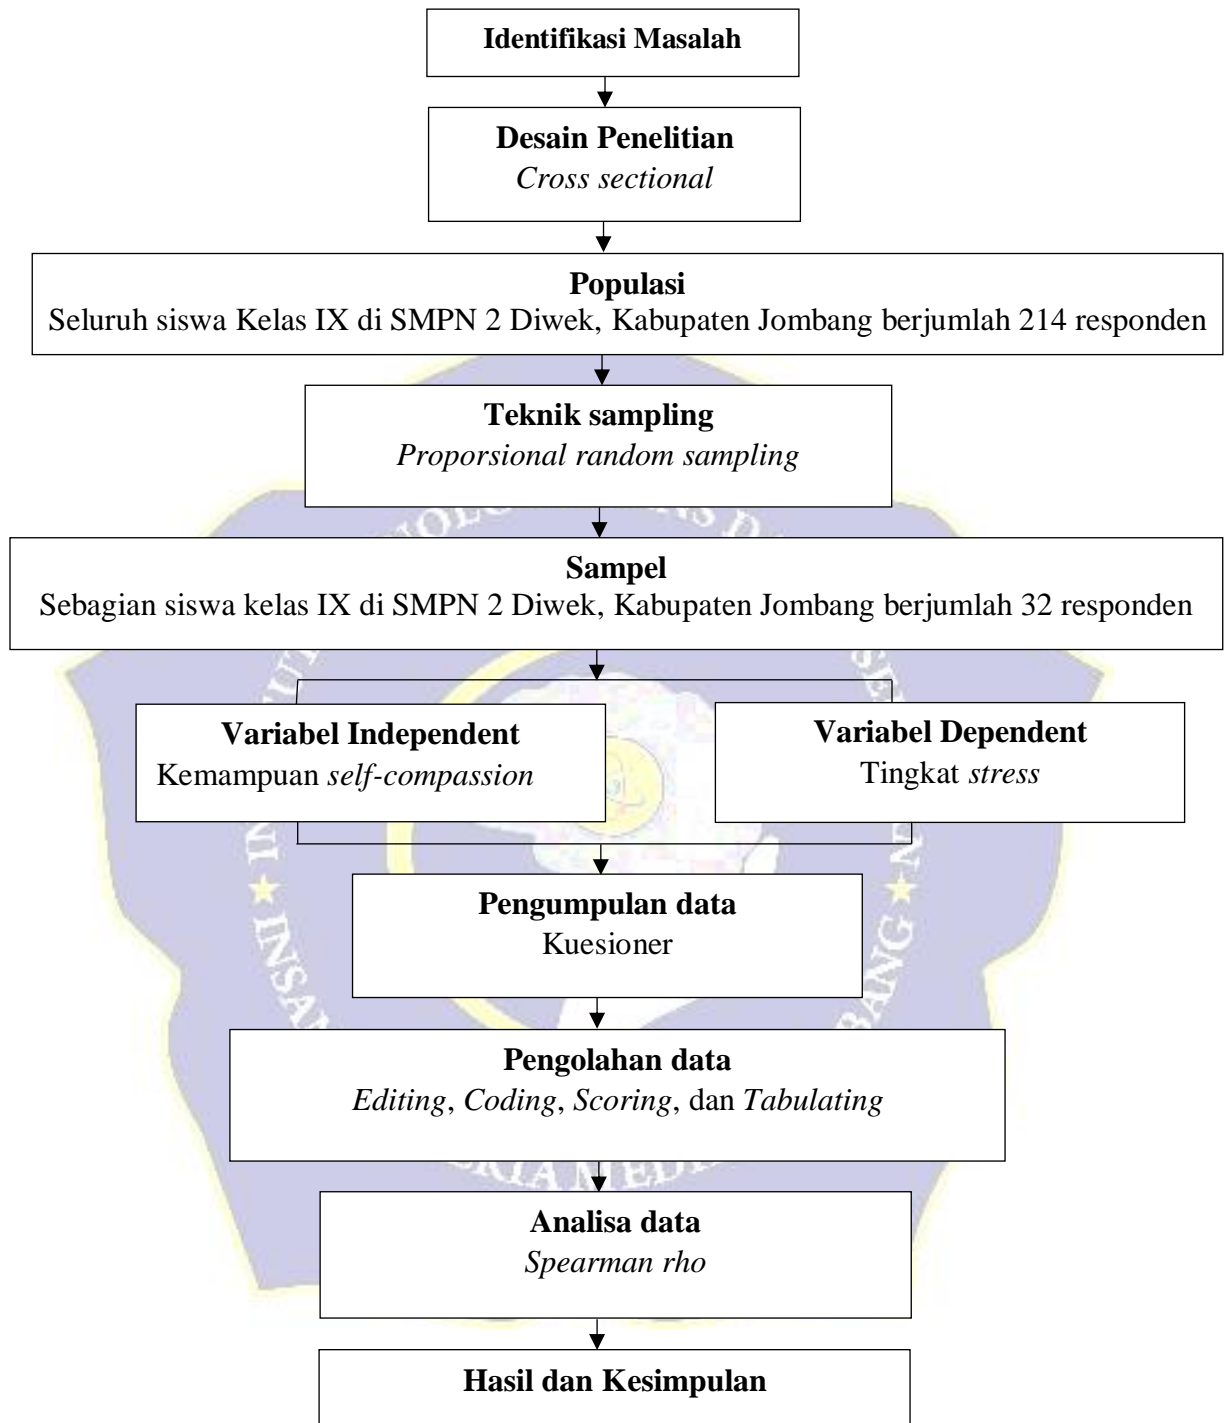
Identifikasi Masalah

Desain Penelitian
Cross sectional

Populasi
Seluruh siswa Kelas IX di SMPN 2 Diwek, Kabupaten Jombang berjumlah 214 responden

Teknik sampling
Proporsional random sampling

Sampel
Sebagian siswa kelas IX di SMPN 2 Diwek, Kabupaten Jombang berjumlah 32 responden

Variabel Independent
Kemampuan self-compassion

Variabel Dependent
Tingkat stress

Pengumpulan data
Kuesioner

Pengolahan data
Editing, Coding, Scoring, dan Tabulating

Analisa data
Spearman rho

Hasil dan Kesimpulan